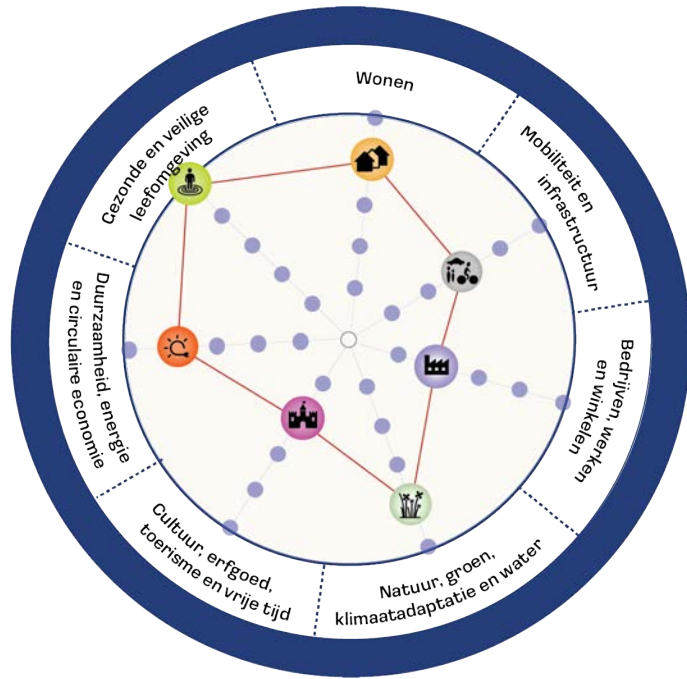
Wonen

Mobiliteit en infrastructuur

Bedrijven, werken en winkelen

Natuur, groen, klimaatadaptatie en water

Cultuur, erfgoed, toerisme en vrije tijd

Duurzaamheid, energie en circulaire economie

Gezonde en veilige leefomgeving